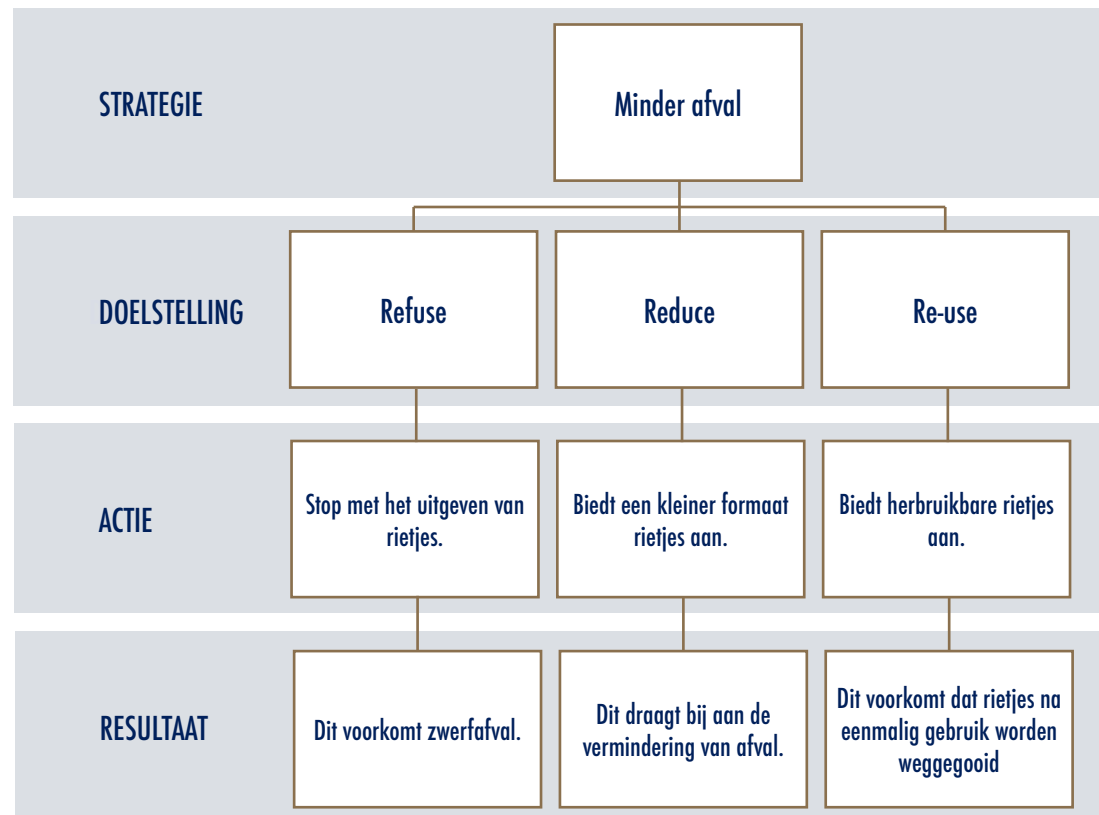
STRATEGIE

Minder afval

DOELSTELLING

Refuse

Reduce

Re-use

ACTIE

Stop met het uitgeven van rietjes.

Biedt een kleiner formaat rietjes aan.

Biedt herbruikbare rietjes aan.

RESULTAAT

Dit voorkomt zwerfafval.

Dit draagt bij aan de vermindering van afval.

Dit voorkomt dat rietjes na eenmalig gebruik worden weggegooid